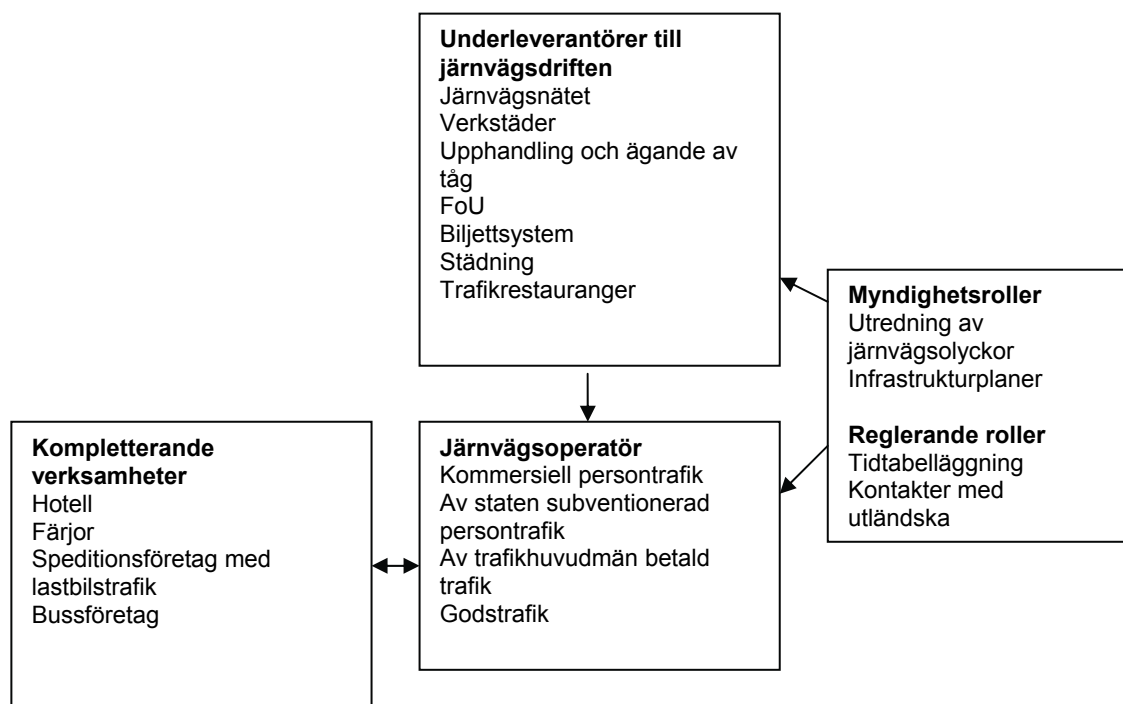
**Underleverantörer till järnvägsdriften**
Järnvägsnätet
Verkstäder
Upphandling och ägande av tåg
FoU
Biljettsystem
Städning
Trafikrestauranger

**Myndighetsroller**
Utredning av järnvägsolyckor
Infrastrukturplaner

**Reglerande roller**
Tidtabelläggning
Kontakter med utländska

**Kompletterande verksamheter**
Hotell
Färjor
Speditionsföretag med lastbilstrafik
Bussföretag

**Järnvägsoperatör**
Kommersiell persontrafik
Av staten subventionerad persontrafik
Av trafikhuvudmän betald trafik
Godstrafik